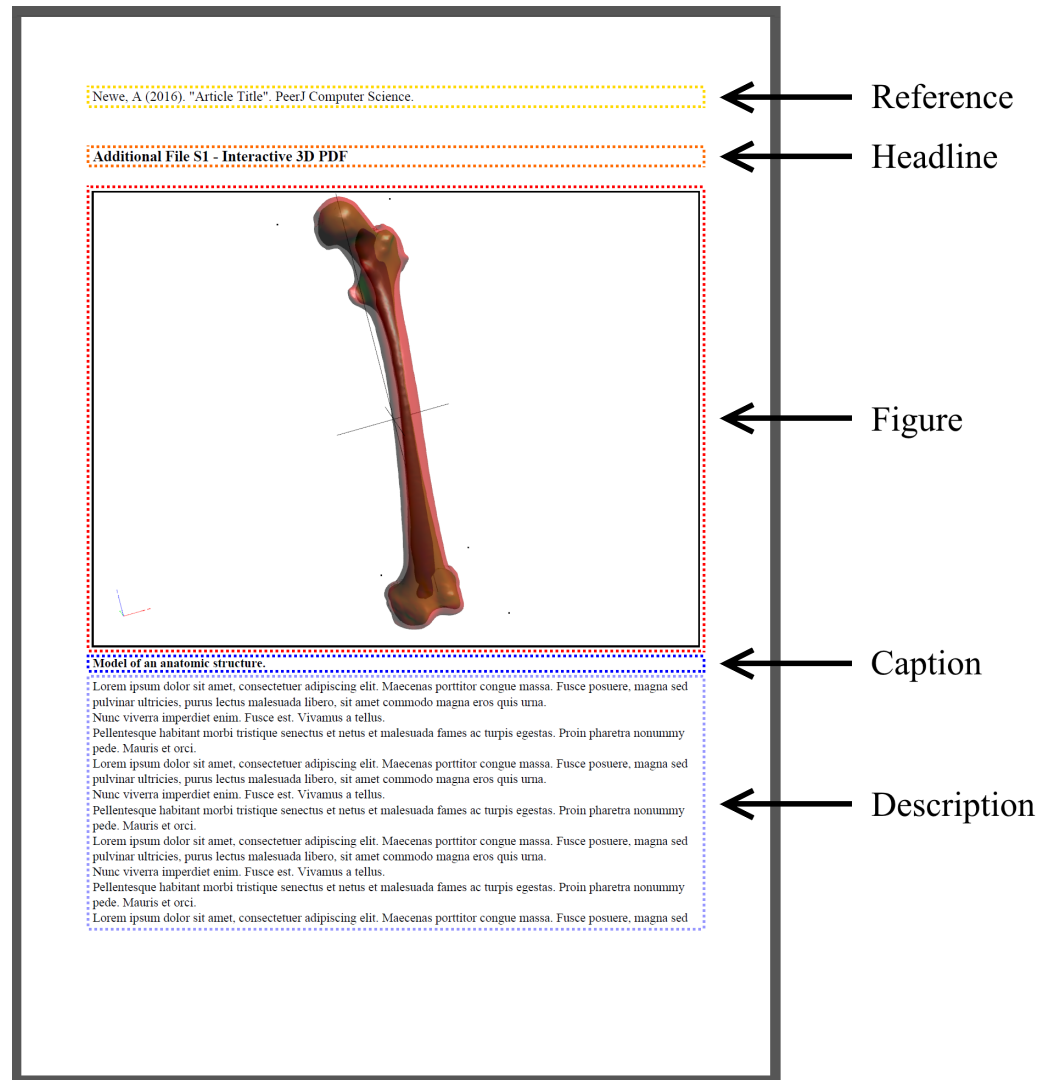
Newe, A (2016). "Article Title". PeerJ Computer Science.

Reference

Additional File S1 - Interactive 3D PDF

Headline

Figure

Model of an anatomic structure.

Caption

Lorem ipsum dolor sit amet, consectetuer adipiscing elit. Maecenas porttitor congue massa. Fusce posuere, magna sed pulvinar ultricies, purus lectus malesuada libero, sit amet commodo magna eros quis urna.
Nunc viverra imperdiet enim. Fusce est. Vivamus a tellus.
Pellentesque habitant morbi tristique senectus et netus et malesuada fames ac turpis egestas. Proin pharetra nonummy pede. Mauris et orci.
Lorem ipsum dolor sit amet, consectetuer adipiscing elit. Maecenas porttitor congue massa. Fusce posuere, magna sed pulvinar ultricies, purus lectus malesuada libero, sit amet commodo magna eros quis urna.
Nunc viverra imperdiet enim. Fusce est. Vivamus a tellus.
Pellentesque habitant morbi tristique senectus et netus et malesuada fames ac turpis egestas. Proin pharetra nonummy pede. Mauris et orci.
Lorem ipsum dolor sit amet, consectetuer adipiscing elit. Maecenas porttitor congue massa. Fusce posuere, magna sed pulvinar ultricies, purus lectus malesuada libero, sit amet commodo magna eros quis urna.
Nunc viverra imperdiet enim. Fusce est. Vivamus a tellus.
Pellentesque habitant morbi tristique senectus et netus et malesuada fames ac turpis egestas. Proin pharetra nonummy pede. Mauris et orci.
Lorem ipsum dolor sit amet, consectetuer adipiscing elit. Maecenas porttitor congue massa. Fusce posuere, magna sed

Description